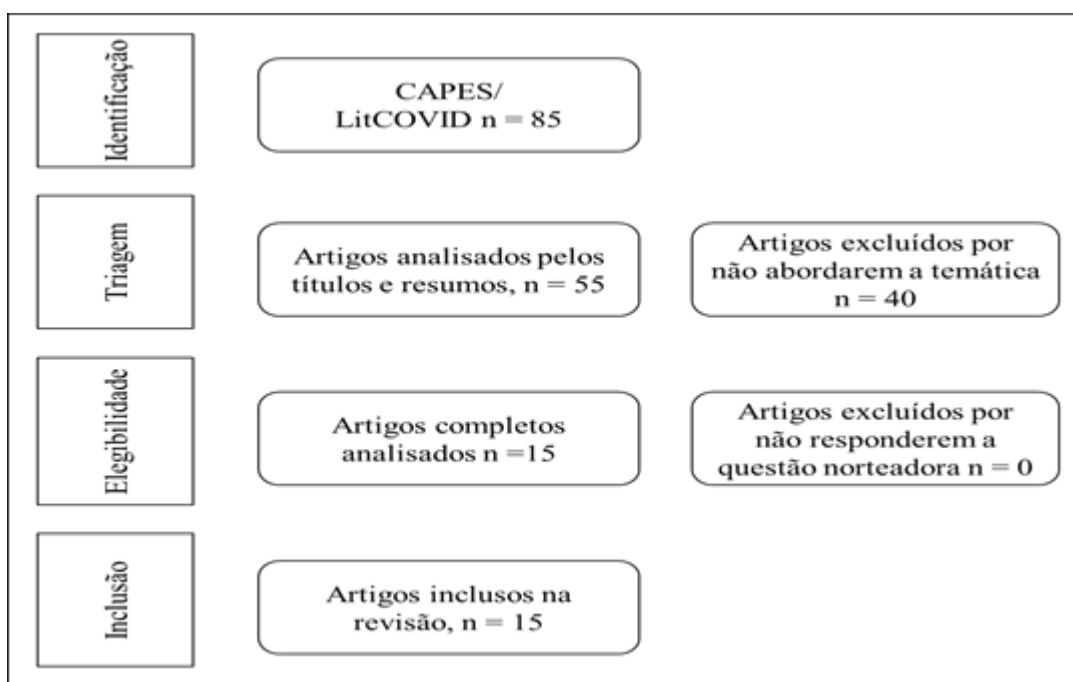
Identificação

CAPES/
LitCOVID n = 85

Triagem

Artigos analisados pelos títulos e resumos, n = 55

Artigos excluídos por não abordarem a temática n = 40

Elegibilidade

Artigos completos analisados n =15

Artigos excluídos por não responderem a questão norteadora n = 0

Inclusão

Artigos inclusos na revisão, n = 15